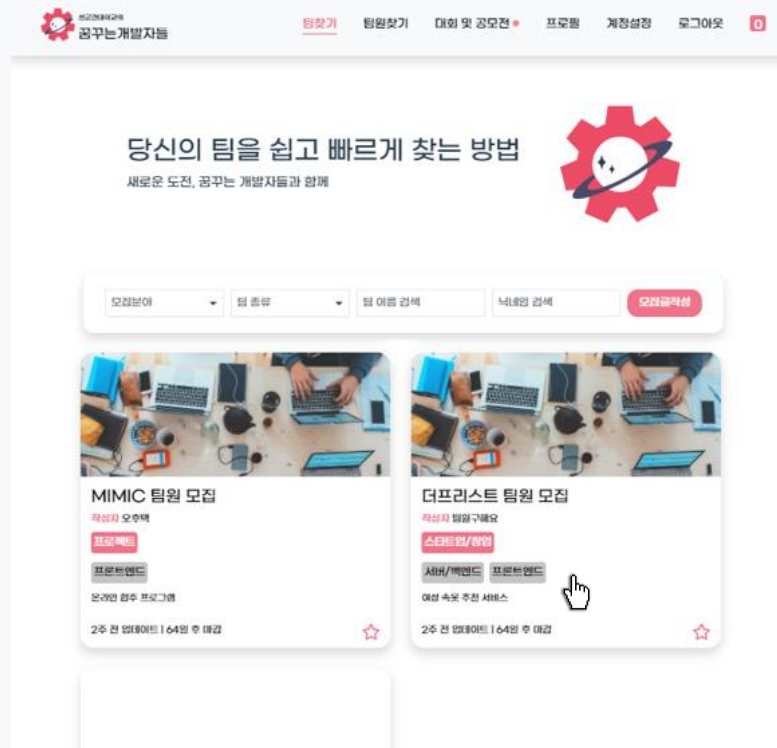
성균관대학교
꿈꾸는개발자들

팀찾기 팀원찾기 대회 및 공모전 프로필 계정설정 로그아웃 0

당신의 팀을 쉽고 빠르게 찾는 방법
새로운 도전, 꿈꾸는 개발자들과 함께

모집분야
팀 종류
팀 이름 검색
닉네임 검색
모집글작성

MIMIC 팀원 모집
작성자 오후택
프로젝트
프론트엔드
온라인 합주 프로그램
2주 전 업데이트 | 64일 후 마감

더프리스트 팀원 모집
작성자 팀원구해요
스타트업/창업
서버/백엔드 프론트엔드
여성 속옷 추천 서비스
2주 전 업데이트 | 64일 후 마감